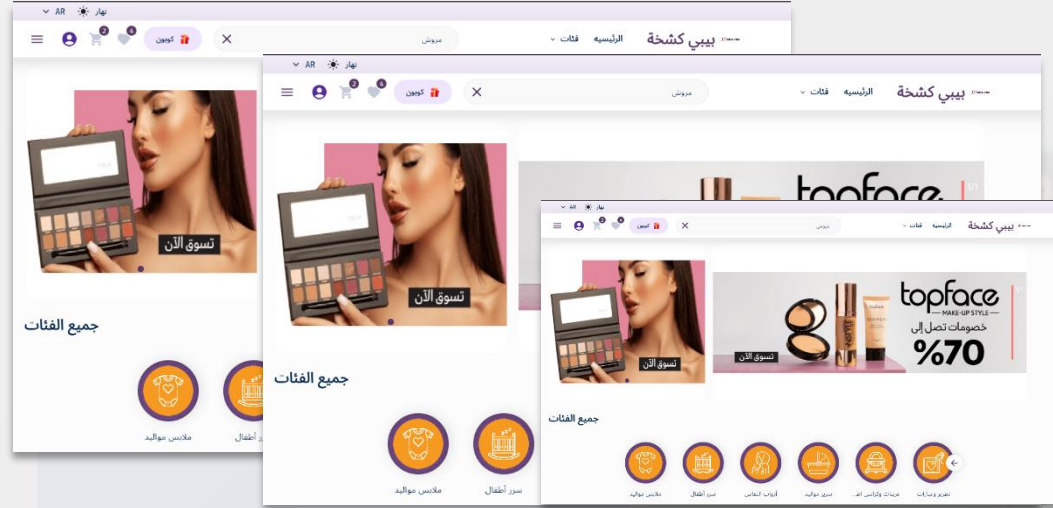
نهار AR

بيبي كشخة الرئيسيه فئات

مروش

كوبون

تسوق الآن

جميع الفئات

ملابس مواليد

سرر أطفال

نهار AR

بيبي كشخة الرئيسيه فئات

مروش

كوبون

topface

تسوق الآن

جميع الفئات

ملابس مواليد

سرر أطفال

نهار AR

بيبي كشخة الرئيسيه فئات

مروش

كوبون

topface
MAKE-UP STYLE
خصومات تصل إلى
%70

تسوق الآن

تسوق الآن

جميع الفئات

ملابس مواليد

سرر أطفال

أثواب النفاس

سرير مواليد

عربيات وكراسي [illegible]

تطريز وشنطات